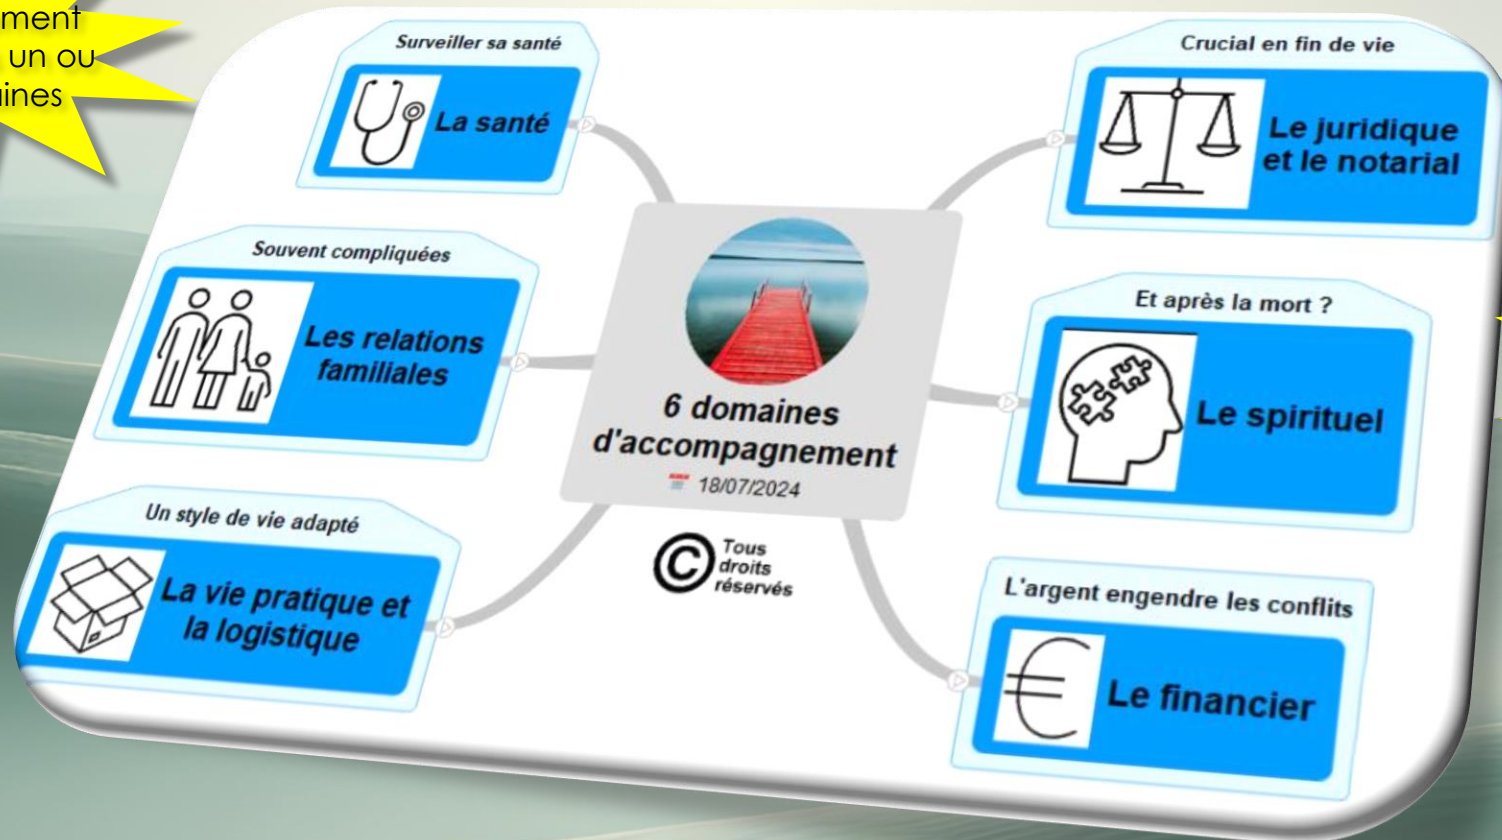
ment
un ou
ines

Surveiller sa santé
La santé

Souvent compliquées
Les relations familiales

Un style de vie adapté
La vie pratique et la logistique

6 domaines d'accompagnement
18/07/2024

Tous droits réservés

Crucial en fin de vie
Le juridique et le notarial

Et après la mort ?
Le spirituel

L'argent engendre les conflits
Le financier